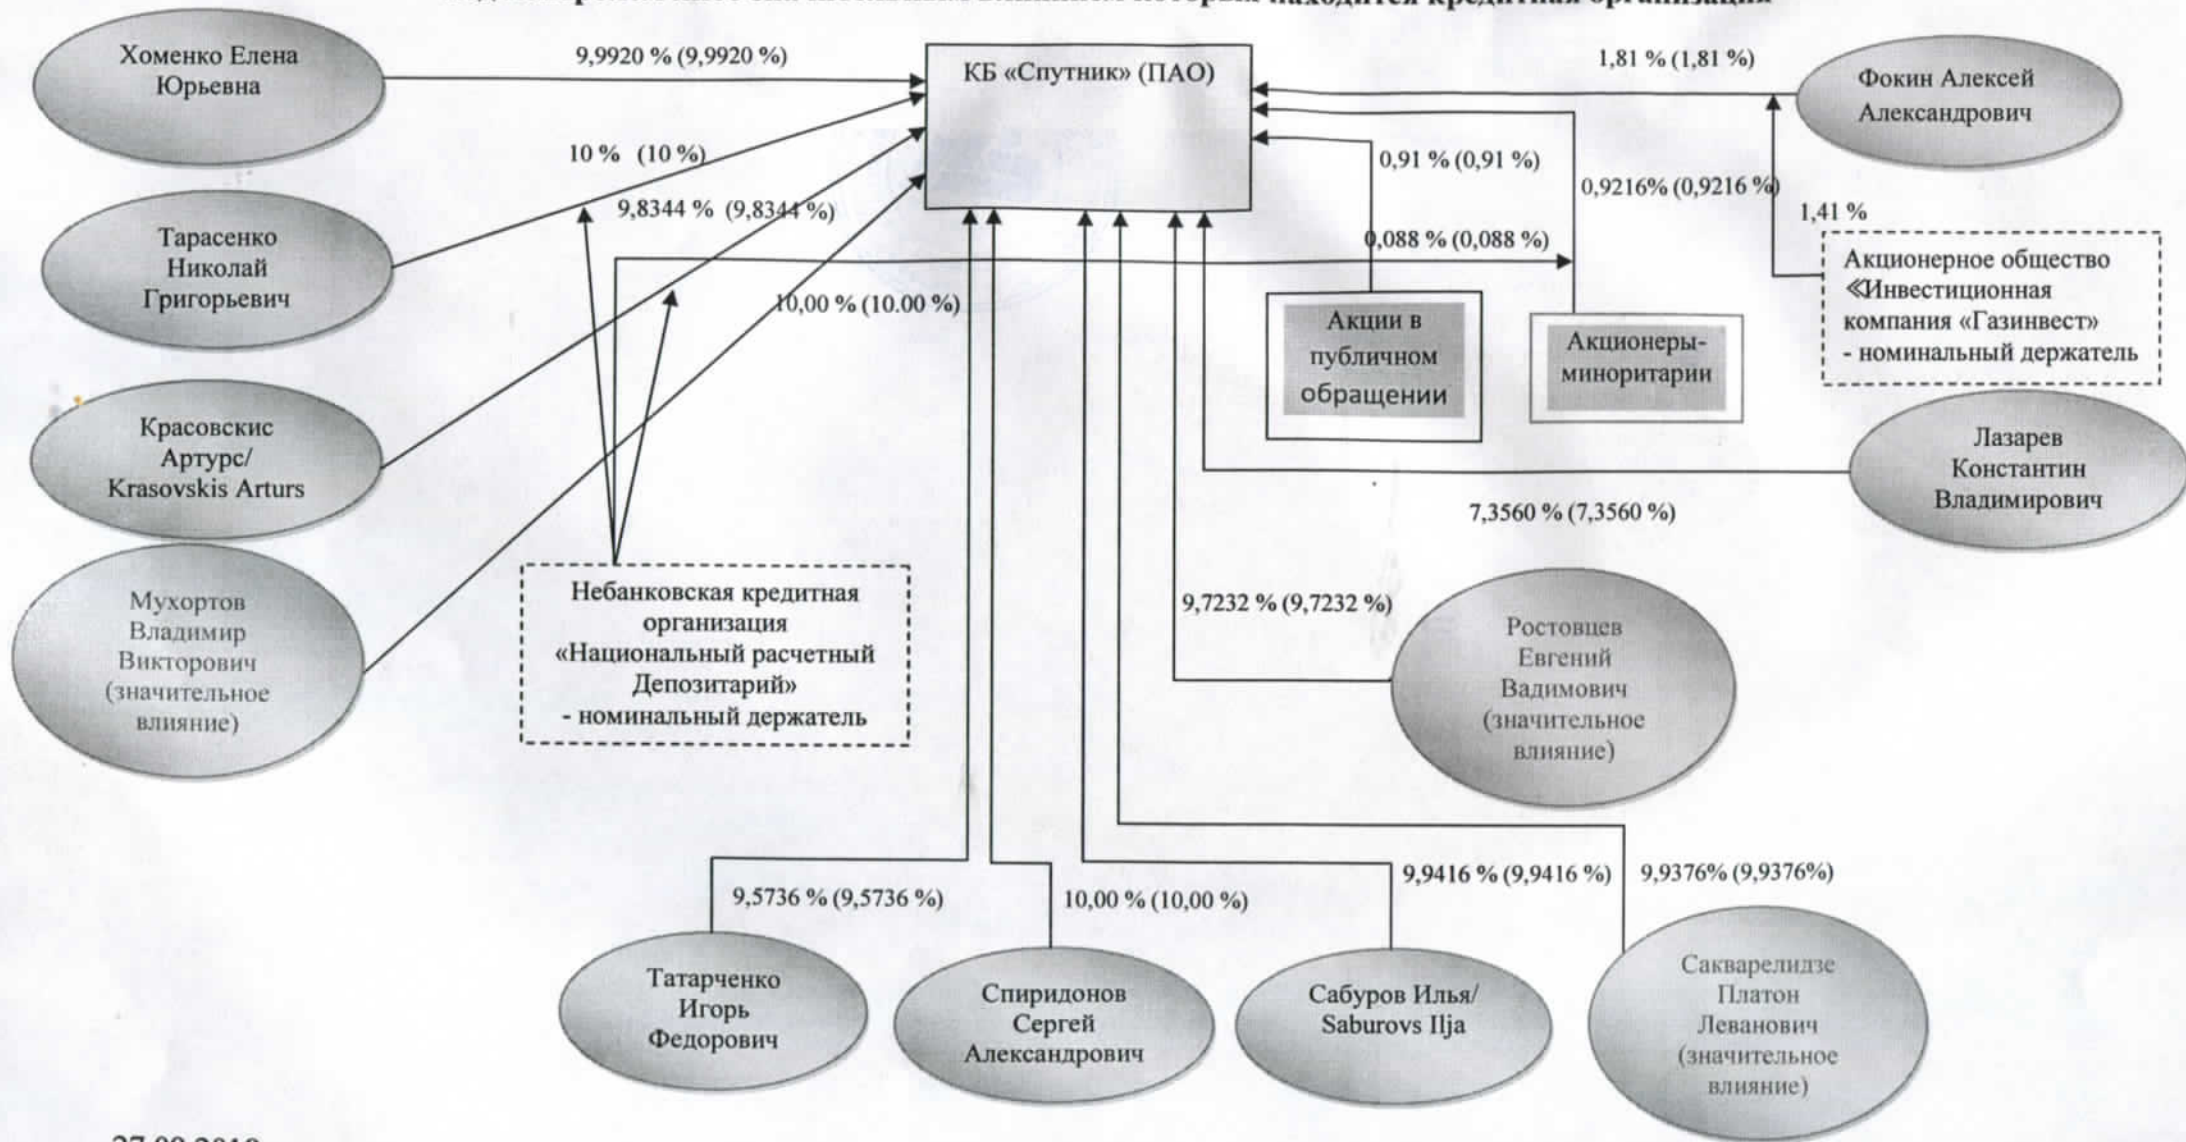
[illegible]

Хоменко Елена Юрьевна

9,9920 % (9,9920 %)

КБ «Спутник» (ПАО)

1,81 % (1,81 %)

Фокин Алексей Александрович

10 % (10 %)

0,91 % (0,91 %)

0,9216% (0,9216 %)

9,8344 % (9,8344 %)

1,41 %

Тарасенко Николай Григорьевич

0,088 % (0,088 %)

Акционерное общество «Инвестиционная компания «Газинвест» - номинальный держатель

10,00 % (10.00 %)

Акции в публичном обращении

Акционеры-миноритарии

Красовскис Артурс/ Krasovskis Arturs

Лазарев Константин Владимирович

7,3560 % (7,3560 %)

Мухортов Владимир Викторович (значительное влияние)

Небанковская кредитная организация «Национальный расчетный Депозитарий» - номинальный держатель

9,7232 % (9,7232 %)

Ростовцев Евгений Вадимович (значительное влияние)

9,9416 % (9,9416 %)

9,9376% (9,9376%)

9,5736 % (9,5736 %)

10,00 % (10,00 %)

Татарченко Игорь Федорович

Спиридонов Сергей Александрович

Сабуров Илья/ Saburovs Ilja

Сакварелидзе Платон Леванович (значительное влияние)

27.09.2019